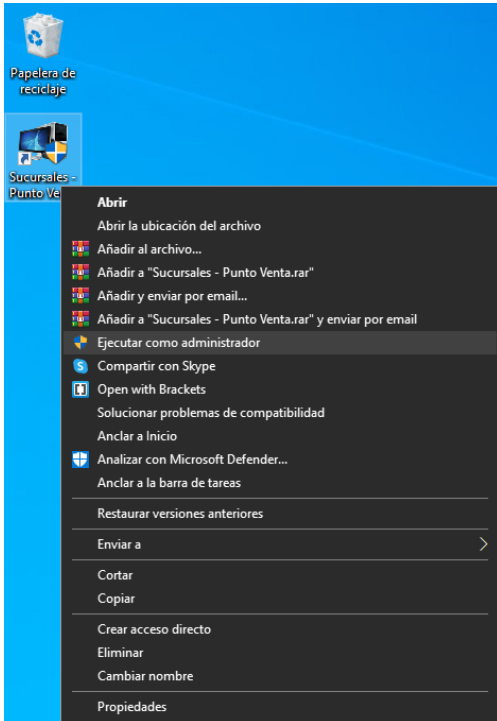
Papelera de reciclaje

Sucursales - Punto Ve

Abrir
Abrir la ubicación del archivo
Añadir al archivo...
Añadir a "Sucursales - Punto Venta.rar"
Añadir y enviar por email...
Añadir a "Sucursales - Punto Venta.rar" y enviar por email
Ejecutar como administrador
Compartir con Skype
Open with Brackets
Solucionar problemas de compatibilidad
Anclar a Inicio
Analizar con Microsoft Defender...
Anclar a la barra de tareas
Restaurar versiones anteriores
Enviar a
Cortar
Copiar
Crear acceso directo
Eliminar
Cambiar nombre
Propiedades